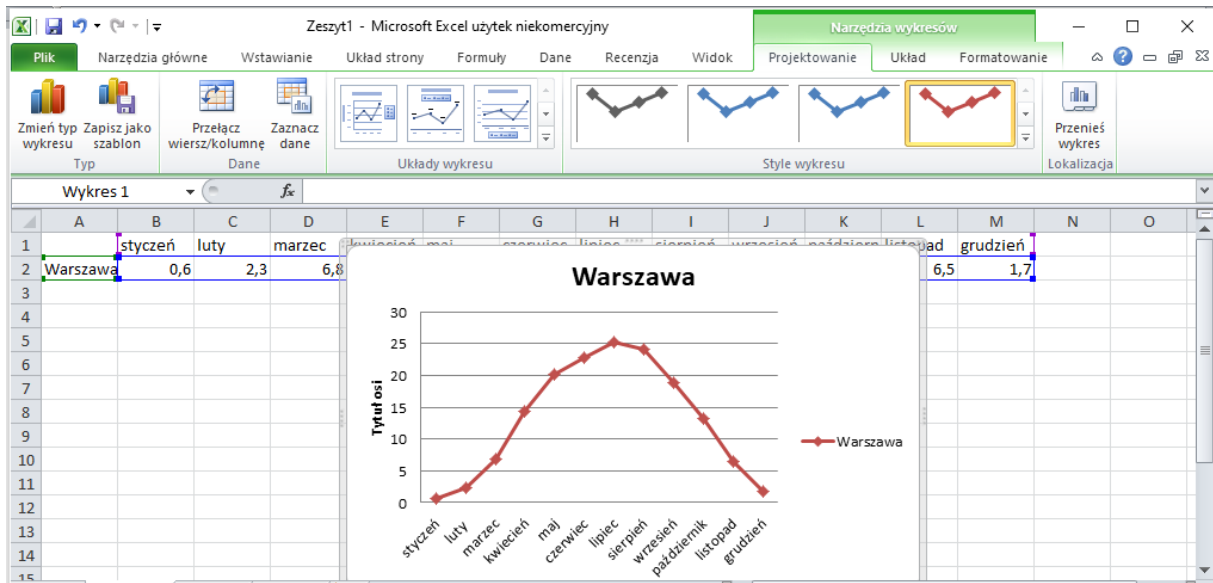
Zeszyt1 - Microsoft Excel użytek niekomercyjny

Narzędzia wykresów

Plik | Narzędzia główne | Wstawianie | Układ strony | Formuły | Dane | Recenzja | Widok | Projektowanie | Układ | Formatowanie

Zmień typ wykresu | Zapisz jako szablon
Typ

Przełącz wiersz/kolumnę | Zaznacz dane
Dane

Układy wykresu

Style wykresu

Przenieś wykres
Lokalizacja

Wykres 1

| | A | B | C | D | E | F | G | H | I | J | K | L | M | N | O |
|---|---|---|---|---|---|---|---|---|---|---|---|---|---|---|---|
| 1 | | styczeń | luty | marzec | kwiecień | maj | czerwiec | lipiec | sierpień | wrzesień | październ | listopad | grudzień | | |
| 2 | Warszawa | 0,6 | 2,3 | 6,8 | | | | | | | | 6,5 | 1,7 | | |
| 3 | | | | | | | | | | | | | | | |
| 4 | | | | | | | | | | | | | | | |
| 5 | | | | | | | | | | | | | | | |
| 6 | | | | | | | | | | | | | | | |
| 7 | | | | | | | | | | | | | | | |
| 8 | | | | | | | | | | | | | | | |
| 9 | | | | | | | | | | | | | | | |
| 10 | | | | | | | | | | | | | | | |
| 11 | | | | | | | | | | | | | | | |
| 12 | | | | | | | | | | | | | | | |
| 13 | | | | | | | | | | | | | | | |
| 14 | | | | | | | | | | | | | | | |
| 15 | | | | | | | | | | | | | | | |

Warszawa

Tytuł osi

30
25
20
15
10
5
0

styczeń luty marzec kwiecień maj czerwiec lipiec sierpień wrzesień październik listopad grudzień

Warszawa